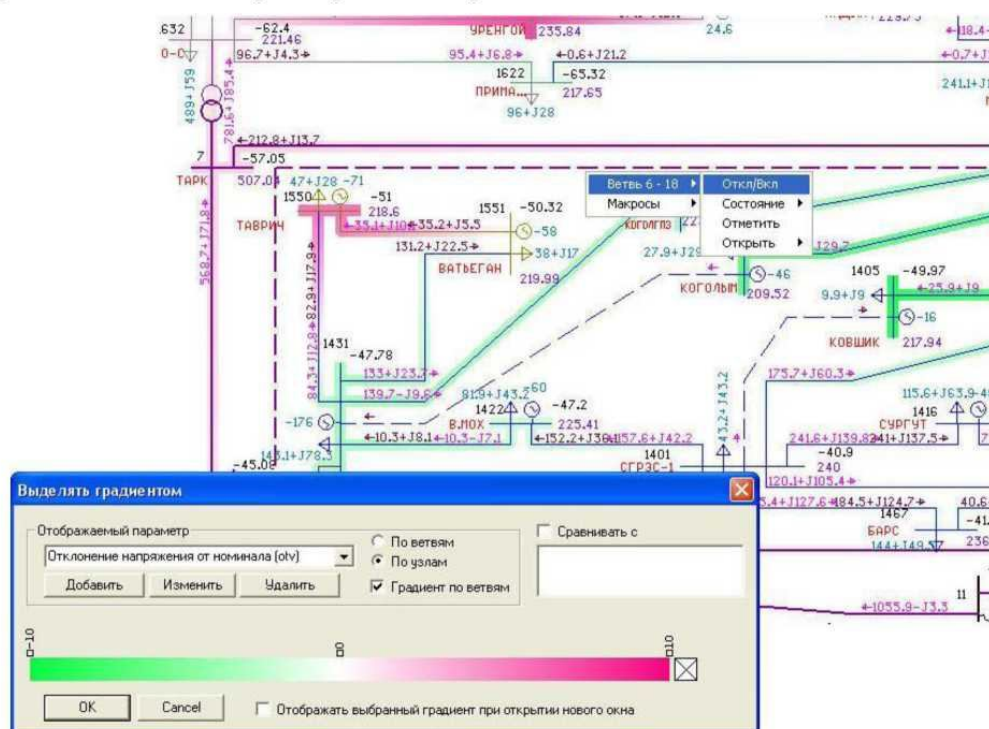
632
-62.4
221.46
УРЕНГОЙ
235.84
24.6
0-0
96.7+J4.3
95.4+J6.8
-0.6+J21.2
+18.4
+0.7+J
489+J59
781.6+J85.4
1622
-65.32
241.1+J
ПРИМА...
217.65
96+J28
-212.8+J13.7
7
-57.05
ТАРК
507.04
47+J28
-71
1550
-51
218.6
1551
-50.32
Ветвь 6 - 18
Откл/Вкл
Макросы
Состояние
Отметить
Открыть
ТАВРИЧ
-33.1+J10
35.2+J5.5
-58
КОГОЛПЗ
568.7+J71.8
82.9+J17.9
131.2+J22.5
38+J17
27.9+J29
J29.7
ВАТЬЕГАН
219.99
-46
1405
-49.97
КОГОЛЫМ
209.52
9.9+J9
-25.9+J9
-16
1431
-47.78
КОВШИК
217.94
84.3+J12.8
133+J23.7
175.7+J60.3
139.7-J9.6
81.9+J43.2
60
115.6+J63.9
1422
-47.2
43.2+J43.2
-176
ВЛОХ
225.41
СУРГУТ
1416
-10.3+J8.1
-10.3-J7.1
-152.2+J36
157.6+J42.2
241.6+J139.8
241+J137.5
145.1+J78.3
1401
-40.9
-45.08
СГРЭС-1
240
120.1+J105.4
Выделять градиентом
5.4+J127.6
484.5+J124.7
40.6
Отображаемый параметр
По ветвям
Сравнивать с
1467
-41.
Отклонение напряжения от номинала (otv)
По узлам
БАРС
236
Добавить
Изменить
Удалить
Градиент по ветвям
144+J49.5
11
-1055.9-J3.3
-10
0
10
OK
Cancel
Отображать выбранный градиент при открытии нового окна